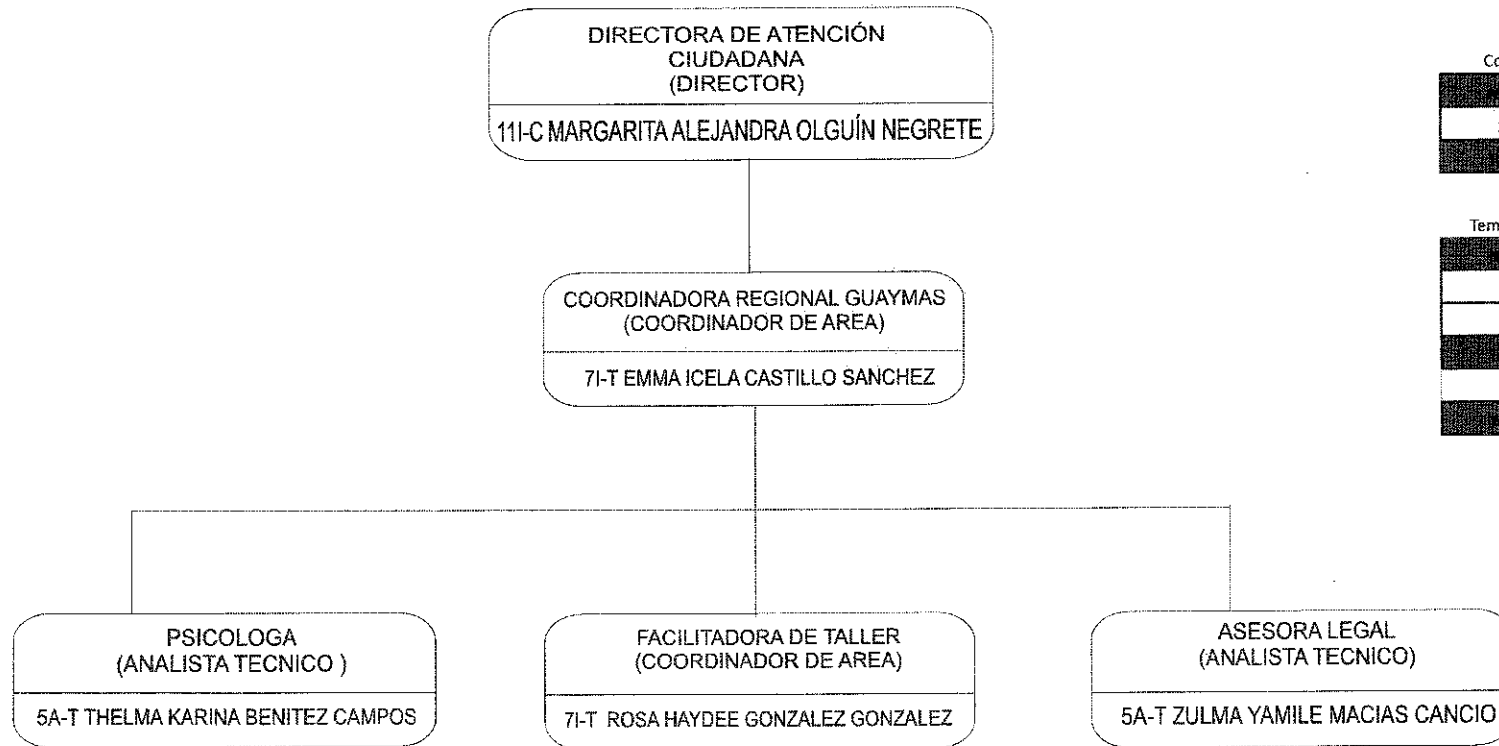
DIRECTORA DE ATENCIÓN CIUDADANA
(DIRECTOR)

11I-C MARGARITA ALEJANDRA OLGUÍN NEGRETE

Co

Tem

COORDINADORA REGIONAL GUAYMAS
(COORDINADOR DE AREA)

7I-T EMMA ICELA CASTILLO SANCHEZ

PSICOLOGA
(ANALISTA TECNICO )

5A-T THELMA KARINA BENITEZ CAMPOS

FACILITADORA DE TALLER
(COORDINADOR DE AREA)

7I-T ROSA HAYDEE GONZALEZ GONZALEZ

ASESORA LEGAL
(ANALISTA TECNICO)

5A-T ZULMA YAMILE MACIAS CANCIO